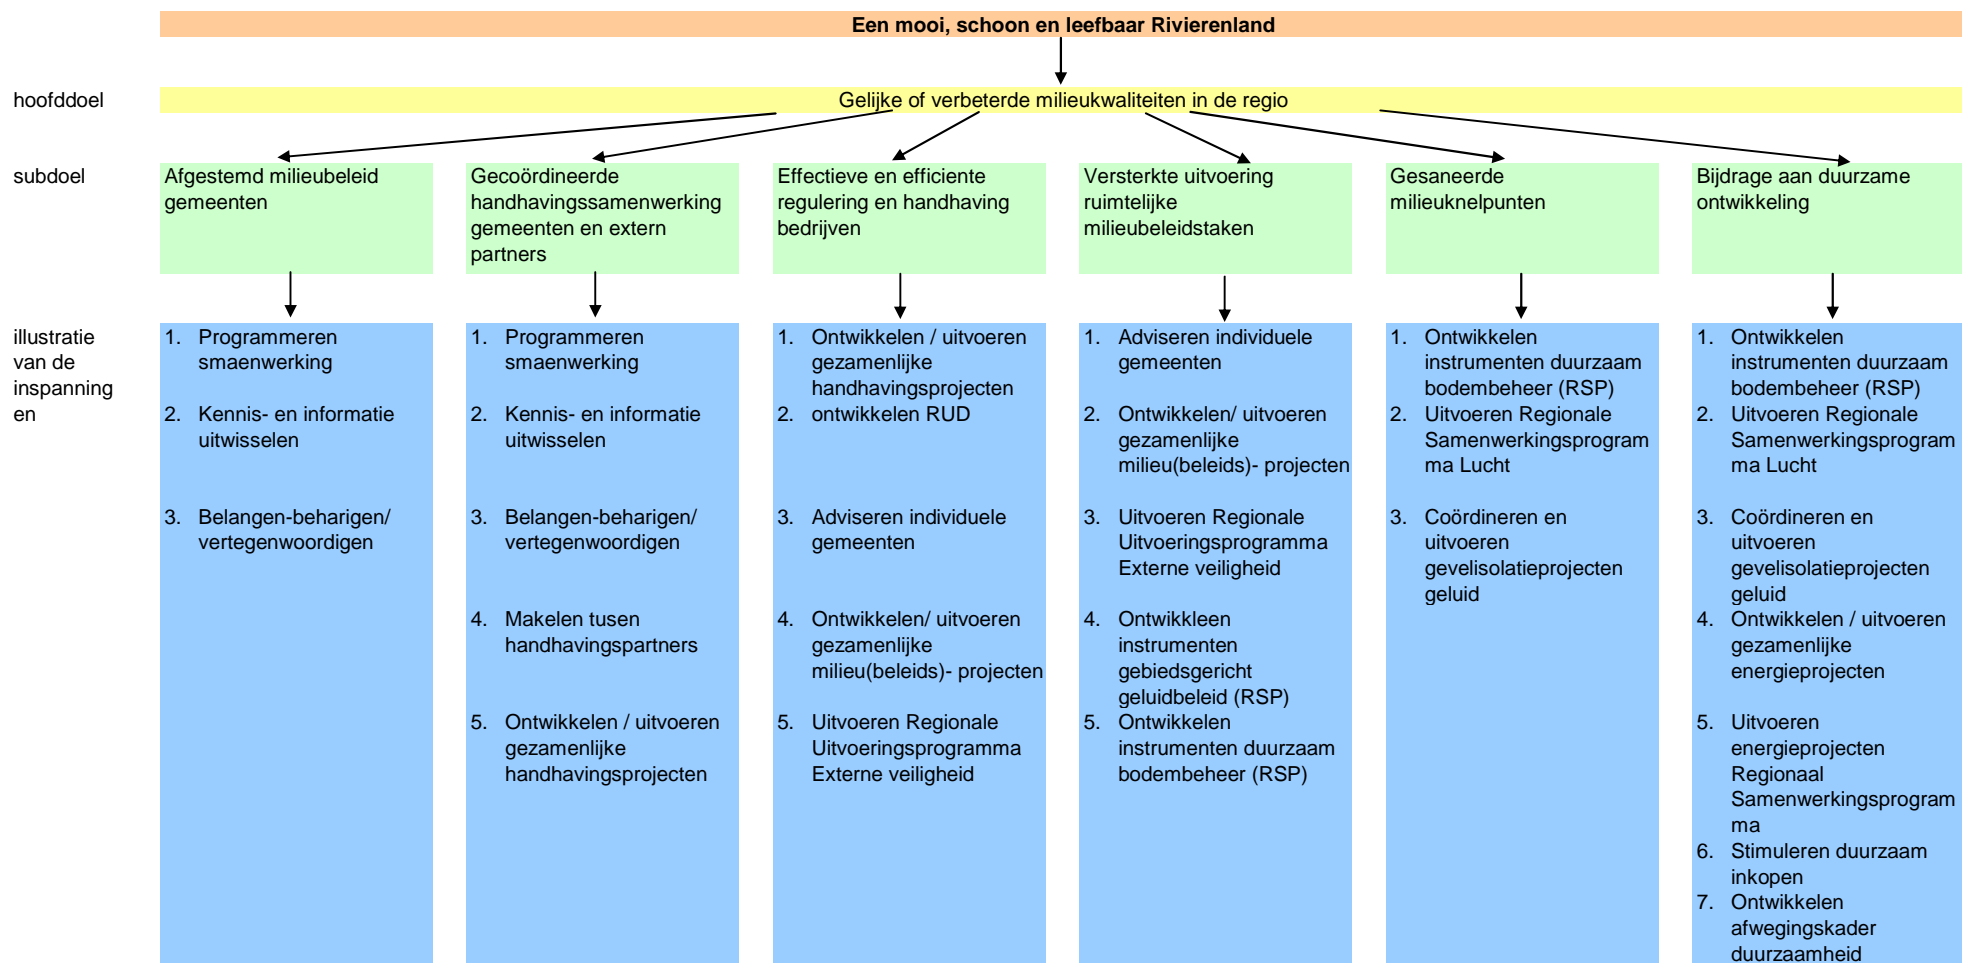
Een mooi, schoon en leefbaar Rivierenland

hoofddoel

Gelijke of verbeterde milieukwaliteiten in de regio

subdoel

Afgestemd milieubeleid gemeenten

Gecoördineerde handhavingssamenwerking gemeenten en extern partners

Effectieve en efficiente regulering en handhaving bedrijven

Versterkte uitvoering ruimtelijke milieubeleidstaken

Gesaneerde milieuknelpunten

Bijdrage aan duurzame ontwikkeling

illustratie van de inspanningen

1. Programmeren smaenwerking
2. Kennis- en informatie uitwisselen
3. Belangen-beharigen/ vertegenwoordigen

1. Programmeren smaenwerking
2. Kennis- en informatie uitwisselen
3. Belangen-beharigen/ vertegenwoordigen
4. Makelen tusen handhavingspartners
5. Ontwikkelen / uitvoeren gezamenlijke handhavingsprojecten

1. Ontwikkelen / uitvoeren gezamenlijke handhavingsprojecten
2. ontwikkelen RUD
3. Adviseren individuele gemeenten
4. Ontwikkelen/ uitvoeren gezamenlijke milieu(beleids)- projecten
5. Uitvoeren Regionale Uitvoeringsprogramma Externe veiligheid

1. Adviseren individuele gemeenten
2. Ontwikkelen/ uitvoeren gezamenlijke milieu(beleids)- projecten
3. Uitvoeren Regionale Uitvoeringsprogramma Externe veiligheid
4. Ontwikkleen instrumenten gebiedsgericht geluidbeleid (RSP)
5. Ontwikkelen instrumenten duurzaam bodembeheer (RSP)

1. Ontwikkelen instrumenten duurzaam bodembeheer (RSP)
2. Uitvoeren Regionale Samenwerkingsprogramma Lucht
3. Coördineren en uitvoeren gevelisolatieprojecten geluid

1. Ontwikkelen instrumenten duurzaam bodembeheer (RSP)
2. Uitvoeren Regionale Samenwerkingsprogramma Lucht
3. Coördineren en uitvoeren gevelisolatieprojecten geluid
4. Ontwikkelen / uitvoeren gezamenlijke energieprojecten
5. Uitvoeren energieprojecten Regionaal Samenwerkingsprogramma
6. Stimuleren duurzaam inkopen
7. Ontwikkelen afwegingskader duurzaamheid